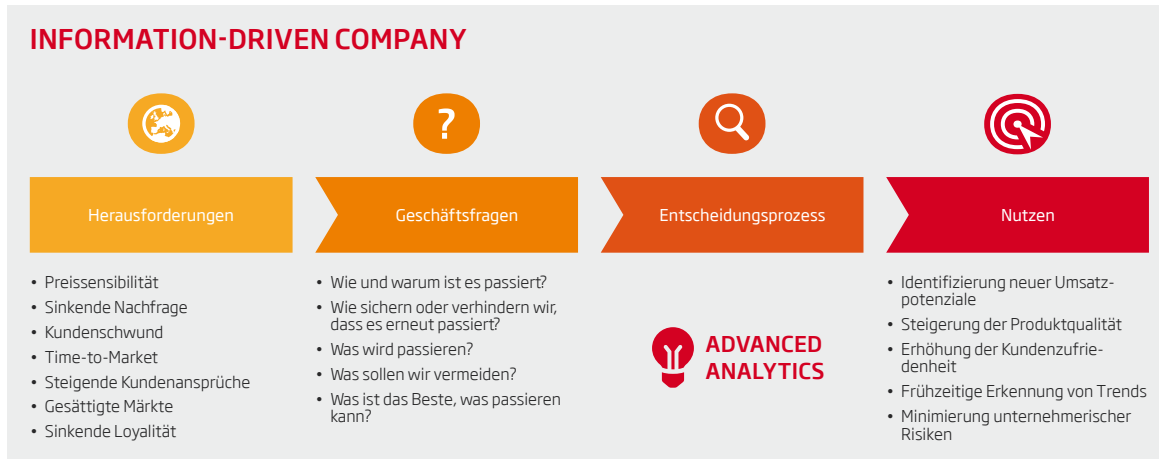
INFORMATION-DRIVEN COMPANY

?

Herausforderungen

• Preissensibilität
• Sinkende Nachfrage
• Kundenschwund
• Time-to-Market
• Steigende Kundenansprüche
• Gesättigte Märkte
• Sinkende Loyalität

Geschäftsfragen

• Wie und warum ist es passiert?
• Wie sichern oder verhindern wir, dass es erneut passiert?
• Was wird passieren?
• Was sollen wir vermeiden?
• Was ist das Beste, was passieren kann?

Entscheidungsprozess

ADVANCED ANALYTICS

Nutzen

• Identifizierung neuer Umsatzpotenziale
• Steigerung der Produktqualität
• Erhöhung der Kundenzufriedenheit
• Frühzeitige Erkennung von Trends
• Minimierung unternehmerischer Risiken